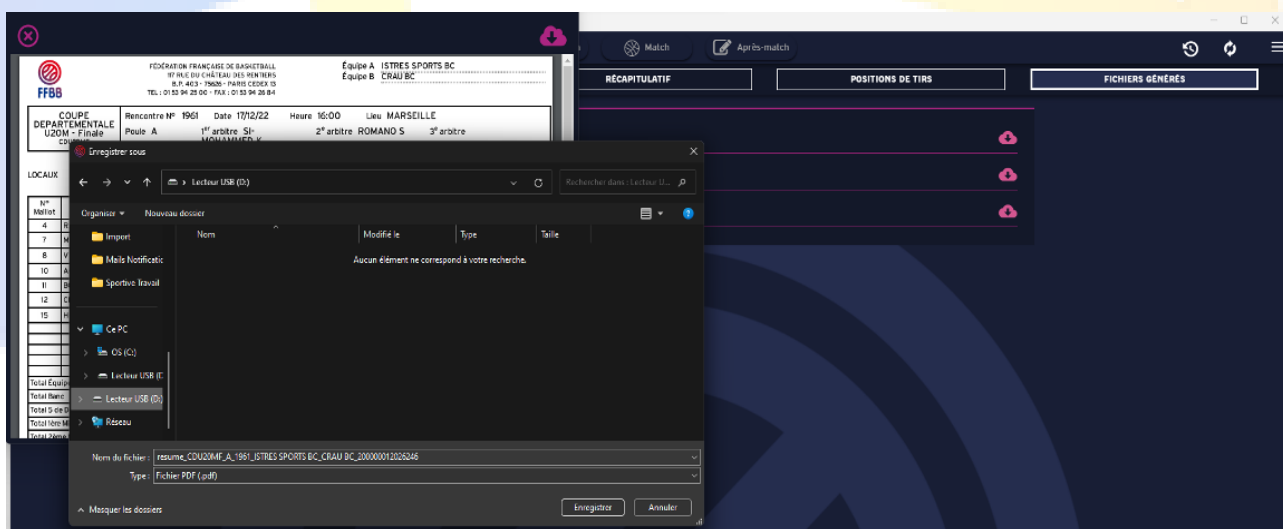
Match
Après-match
RÉCAPITULATIF
POSITIONS DE TIRS
FICHIERS GÉNÉRÉS

FFBB
FÉDÉRATION FRANÇAISE DE BASKETBALL
117 RUE DU CHÂTEAU DES RENTIERS
B.P. 403 - 75626 - PARIS CEDEX 13
TEL : 01 53 94 25 00 - FAX : 01 53 94 26 84
Équipe A ISTRES SPORTS BC
Équipe B CRAU BC

COUPE DEPARTEMENTALE U20M - Finale
Rencontre N° 1961 Date 17/12/22 Heure 16:00 Lieu MARSEILLE
Poule A 1er arbitre SI-MOHAMMED K 2e arbitre ROMANO S 3e arbitre

LOCAUX
N° Maillot
4
7
8
10
11
12
15
Total Équipe
Total Banc
Total 5 de D
Total 1ère M
Total 2ème

Enregistrer sous
Lecteur USB (D:)
Rechercher dans : Lecteur U...
Organiser
Nouveau dossier
Import
Mails Notificati
Sportive Travail
Ce PC
OS (C:)
Lecteur USB (D
Lecteur USB (D:)
Réseau
Nom
Modifié le
Type
Taille
Aucun élément ne correspond à votre recherche.
Nom du fichier : resume_CDU20MF_A_1961_ISTRES SPORTS BC_CRAU BC_200000012026246
Type : Fichier PDF (.pdf)
Masquer les dossiers
Enregistrer
Annuler